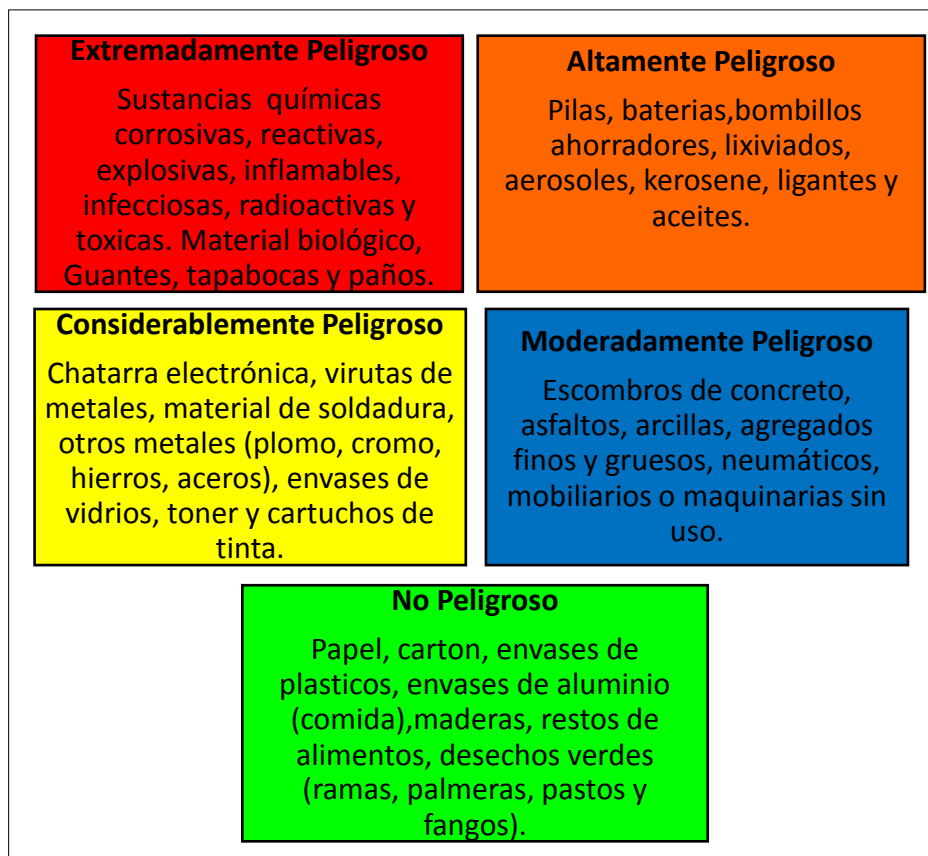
Extremadamente Peligroso

Sustancias químicas corrosivas, reactivas, explosivas, inflamables, infecciosas, radioactivas y toxicas. Material biológico, Guantes, tapabocas y paños.

Altamente Peligroso

Pilas, baterias,bombillos ahorradores, lixiviados, aerosoles, kerosene, ligantes y aceites.

Considerablemente Peligroso

Chatarra electrónica, virutas de metales, material de soldadura, otros metales (plomo, cromo, hierros, aceros), envases de vidrios, toner y cartuchos de tinta.

Moderadamente Peligroso

Escombros de concreto, asfaltos, arcillas, agregados finos y gruesos, neumáticos, mobiliarios o maquinarias sin uso.

No Peligroso

Papel, carton, envases de plasticos, envases de aluminio (comida),maderas, restos de alimentos, desechos verdes (ramas, palmeras, pastos y fangos).